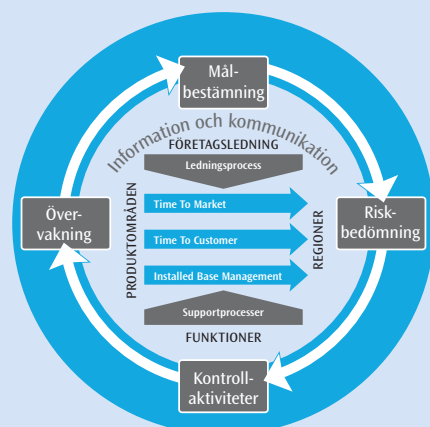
Målbestämning

Information och kommunikation

FÖRETAGSLEDNING

Ledningsprocess

Övervakning

PRODUKTOMRÅDEN

Time To Market

Time To Customer

Installed Base Management

REGIONER

Riskbedömning

Supportprocesser

FUNKTIONER

Kontrollaktiviteter